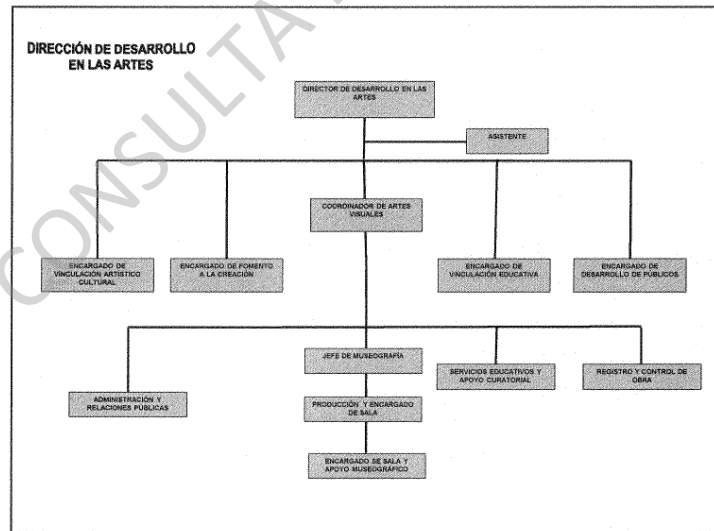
CONSULTA

DIRECCIÓN DE DESARROLLO EN LAS ARTES

DIRECTOR DE DESARROLLO EN LAS ARTES

ASISTENTE

COORDINADOR DE ARTES VISUALES

ENCARGADO DE VINCULACIÓN ARTÍSTICO CULTURAL

ENCARGADO DE FOMENTO A LA CREACIÓN

ENCARGADO DE VINCULACIÓN EDUCATIVA

ENCARGADO DE DESARROLLO DE PÚBLICOS

JEFE DE MUSEOGRAFÍA

SERVICIOS EDUCATIVOS Y APOYO CURATORIAL

REGISTRO Y CONTROL DE OBRA

ADMINISTRACIÓN Y RELACIONES PÚBLICAS

PRODUCCIÓN Y ENCARGADO DE SALA

ENCARGADO DE SALA Y APOYO MUSEOGRÁFICO